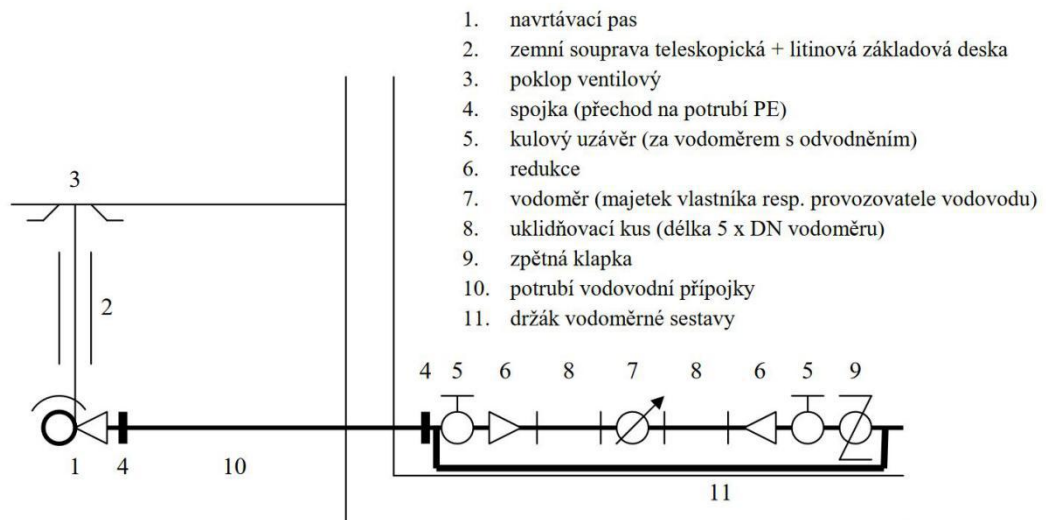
1. navrtávací pas
2. zemní souprava teleskopická + litinová základová deska
3. poklop ventilový
4. spojka (přechod na potrubí PE)
5. kulový uzávěr (za vodoměrem s odvodněním)
6. redukce
7. vodoměr (majetek vlastníka resp. provozovatele vodovodu)
8. uklidňovací kus (délka 5 x DN vodoměru)
9. zpětná klapka
10. potrubí vodovodní přípojky
11. držák vodoměrné sestavy

3

2

4 5 6 8 7 8 6 5 9

1 4 10

11